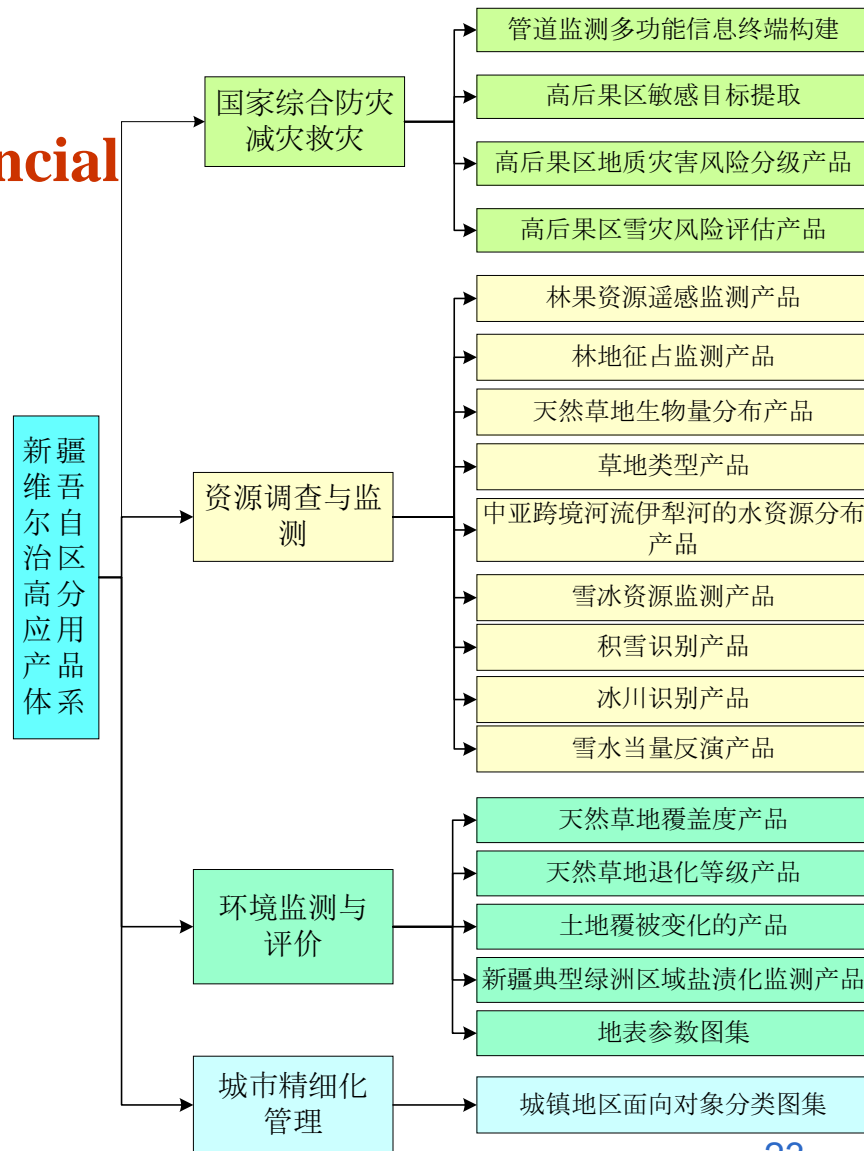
ncial

新疆维吾尔自治区高分应用产品体系

国家综合防灾减灾救灾

管道监测多功能信息终端构建

高后果区敏感目标提取

高后果区地质灾害风险分级产品

高后果区雪灾风险评估产品

资源调查与监测

林果资源遥感监测产品

林地征占监测产品

天然草地生物量分布产品

草地类型产品

中亚跨境河流伊犁河的水资源分布产品

雪冰资源监测产品

积雪识别产品

冰川识别产品

雪水当量反演产品

环境监测与评价

天然草地覆盖度产品

天然草地退化等级产品

土地覆被变化的产品

新疆典型绿洲区域盐渍化监测产品

地表参数图集

城市精细化管理

城镇地区面向对象分类图集

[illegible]